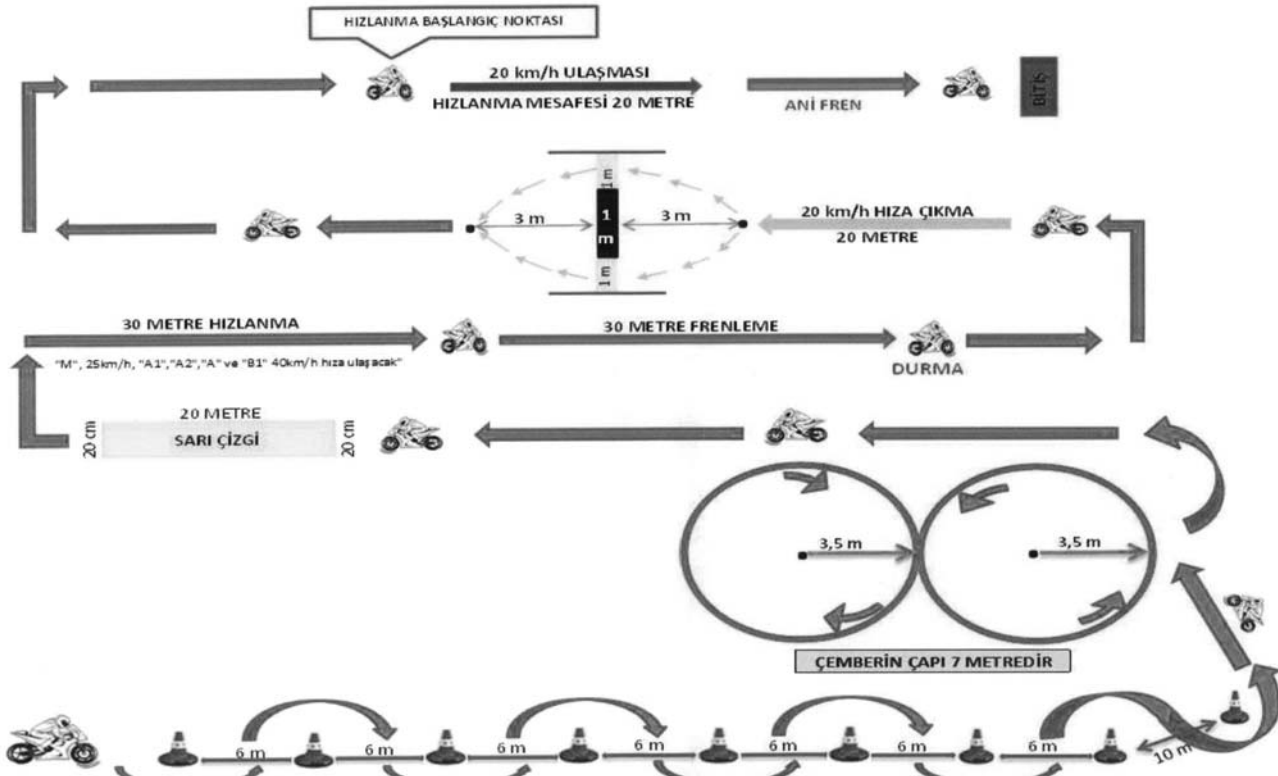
HIZLANMA BAŞLANGIÇ NOKTASI

20 km/h ULAŞMASI

HIZLANMA MESAFESİ 20 METRE

ANİ FREN

BİTİŞ

1 m

3 m

1 m

3 m

1 m

20 km/h HIZA ÇIKMA

20 METRE

30 METRE HIZLANMA

"M", 25km/h, "A1","A2","A" ve "B1" 40km/h hıza ulaşacak"

30 METRE FRENLEME

DURMA

20 METRE

20 cm

SARI ÇİZGİ

20 cm

3,5 m

3,5 m

ÇEMBERİN ÇAPI 7 METREDİR

6 m

6 m

6 m

6 m

6 m

6 m

6 m

10 m